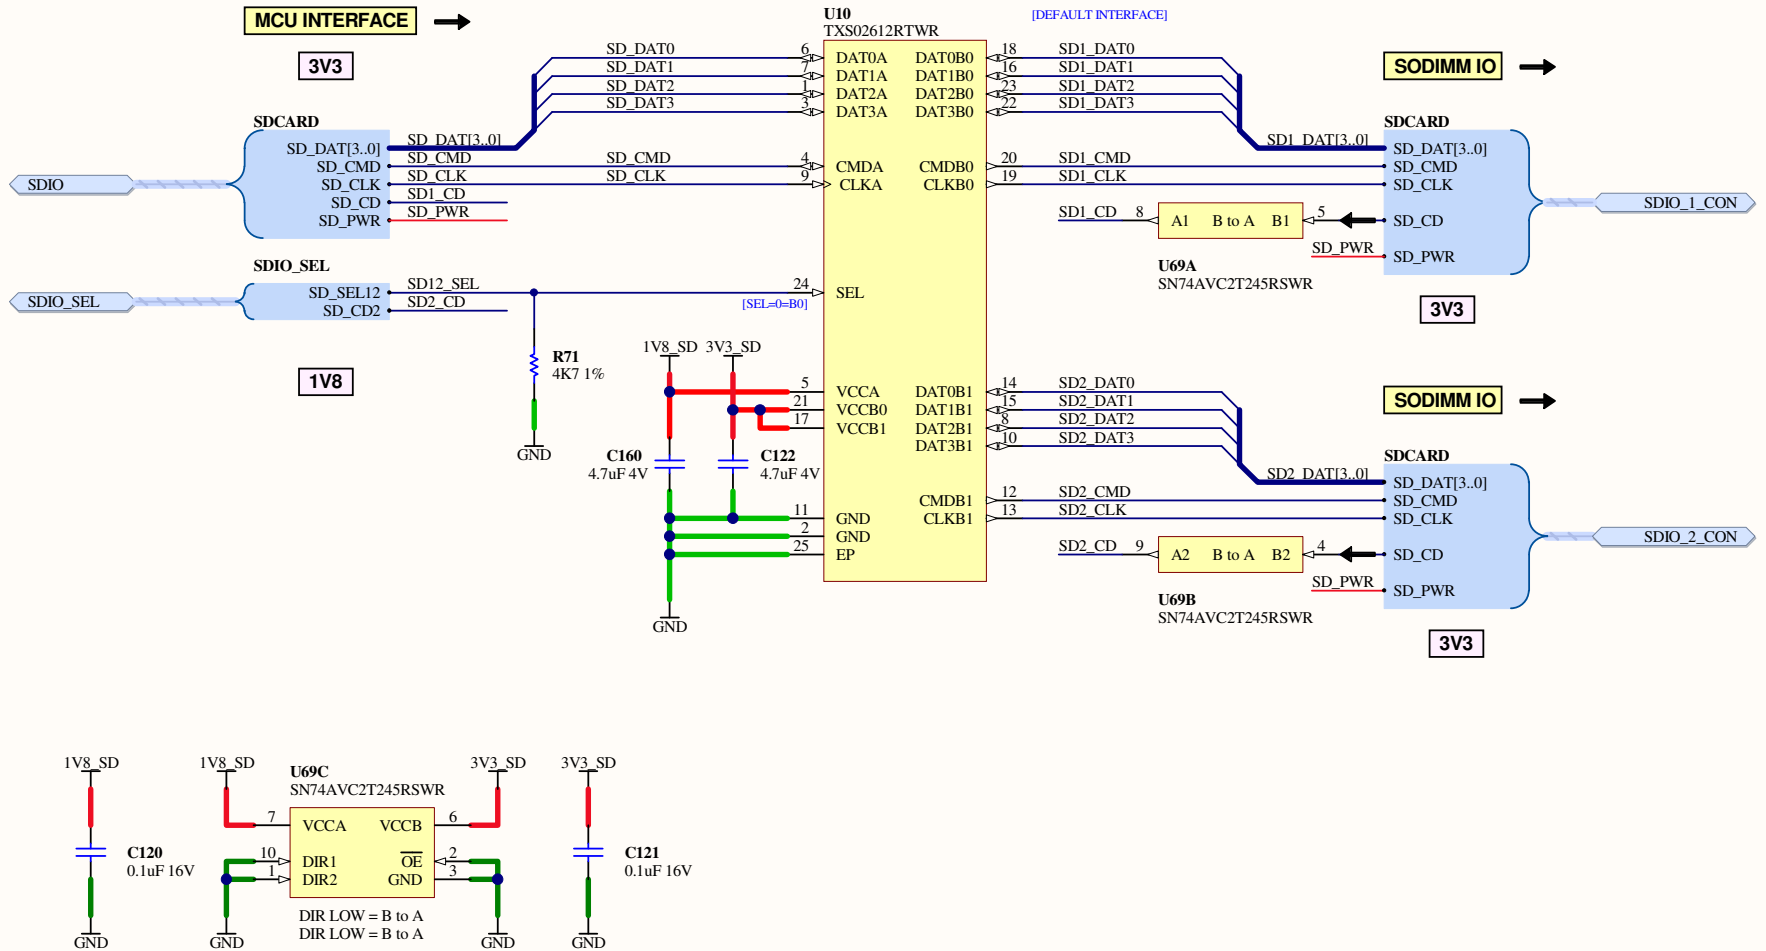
MCU INTERFACE

3V3

U10
TXS02612RTWR

[DEFAULT INTERFACE]

SD_DAT0
SD_DAT1
SD_DAT2
SD_DAT3

6
7
1
3

DAT0A
DAT1A
DAT2A
DAT3A

DAT0B0
DAT1B0
DAT2B0
DAT3B0

18
16
23
22

SD1_DAT0
SD1_DAT1
SD1_DAT2
SD1_DAT3

SODIMM IO

SDCARD
SD_DAT[3..0]
SD_CMD
SD_CLK
SD_CD
SD_PWR

SDIO

SD_DAT[3..0]
SD_CMD
SD_CLK
SD1_CD
SD_PWR

SD_CMD
SD_CLK
4
9
CMDA
CLKA
CMDB0
CLKB0
20
19
SD1_CMD
SD1_CLK

SD1_DAT[3..0]

SDCARD
SD_DAT[3..0]
SD_CMD
SD_CLK
SD_CD
SD_PWR

SDIO_1_CON

SD1_CD
8
A1
B to A
B1
5
SD_PWR

U69A
SN74AVC2T245RSWR

3V3

SDIO_SEL
SD_SEL12
SD_CD2

SDIO_SEL

SD12_SEL
SD2_CD

24
SEL
[SEL=0=B0]

R71
4K7 1%

GND

1V8

1V8_SD
3V3_SD

5
21
17
VCCA
VCCB0
VCCB1

DAT0B1
DAT1B1
DAT2B1
DAT3B1

14
15
8
10

SD2_DAT0
SD2_DAT1
SD2_DAT2
SD2_DAT3

SODIMM IO

C160
4.7uF 4V
C122
4.7uF 4V

SD2_DAT[3..0]

SDCARD
SD_DAT[3..0]
SD_CMD
SD_CLK
SD_CD
SD_PWR

11
2
25
GND
GND
EP

CMDB1
CLKB1
12
13
SD2_CMD
SD2_CLK

SDIO_2_CON

SD2_CD
9
A2
B to A
B2
4
SD_PWR

U69B
SN74AVC2T245RSWR

3V3

GND

1V8_SD
C120
0.1uF 16V
GND

1V8_SD
U69C
SN74AVC2T245RSWR
7
VCCA
VCCB
6
3V3_SD
10
1
DIR1
DIR2
$\overline{OE}$
GND
2
3
GND
GND
DIR LOW = B to A
DIR LOW = B to A

3V3_SD
C121
0.1uF 16V
GND